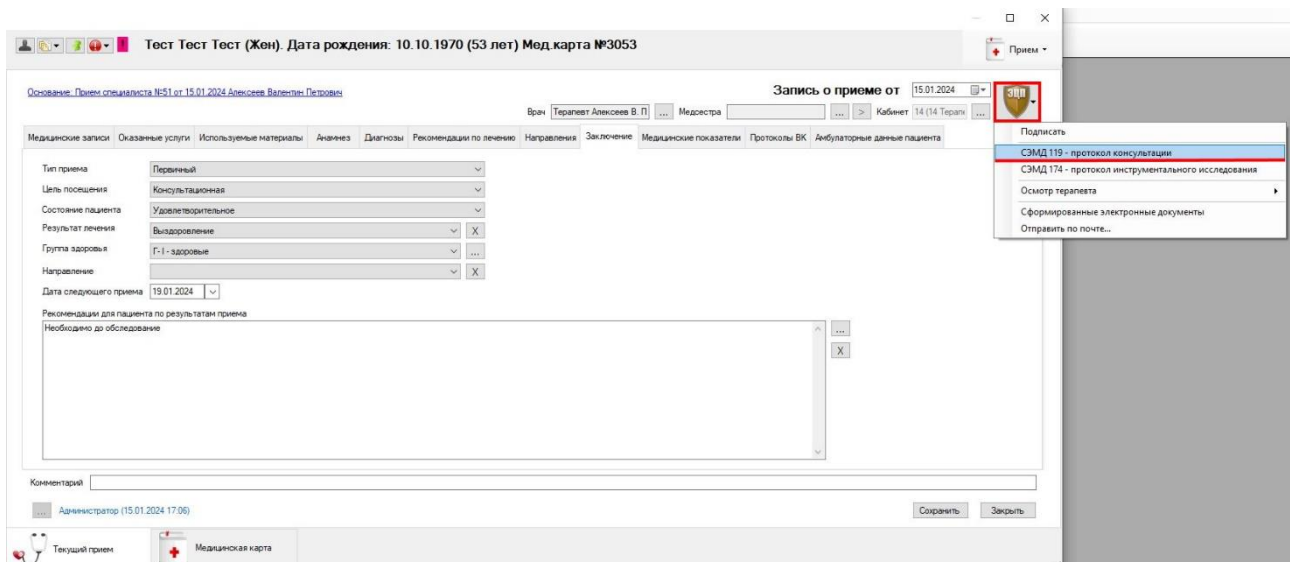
Тест Тест Тест (Жен). Дата рождения: 10.10.1970 (53 лет) Мед.карта №3053

Прием

Основание: Прием специалиста №51 от 15.01.2024 Алексеев Валентин Петрович

Запись о приеме от 15.01.2024

Врач Терапевт Алексеев В. П ... Медсестра ... > Кабинет 14 (14 Терапе ...

ЭЦП

Подписать
СЭМД 119 - протокол консультации
СЭМД 174 - протокол инструментального исследования
Осмотр терапевта
Сформированные электронные документы
Отправить по почте...

Медицинские записи | Оказанные услуги | Используемые материалы | Анамнез | Диагнозы | Рекомендации по лечению | Направления | Заключение | Медицинские показатели | Протоколы ВК | Амбулаторные данные пациента

Тип приема Первичный
Цель посещения Консультационная
Состояние пациента Удовлетворительное
Результат лечения Выздоровление X
Группа здоровья Г-I - здоровые ...
Направление X
Дата следующего приема 19.01.2024

Рекомендации для пациента по результатам приема
Необходимо до обследование
...
X

Комментарий

... Администратор (15.01.2024 17:06)

Сохранить Закрыть

Текущий прием
Медицинская карта